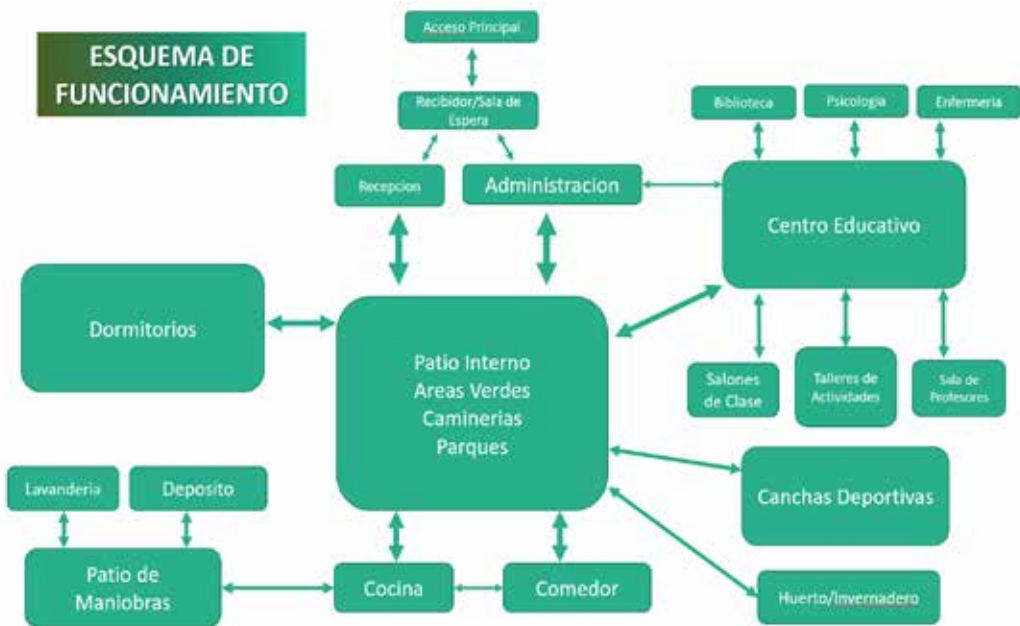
ESQUEMA DE FUNCIONAMIENTO

Acceso Principal

Recibidor/Sala de Espera

Recepcion

Administracion

Biblioteca

Psicologia

Enfermeria

Centro Educativo

Dormitorios

Patio Interno
Areas Verdes
Caminerias
Parques

Salones de Clase

Talleres de Actividades

Sala de Profesores

Canchas Deportivas

Lavanderia

Deposito

Patio de Maniobras

Cocina

Comedor

Huerto/Invernadero